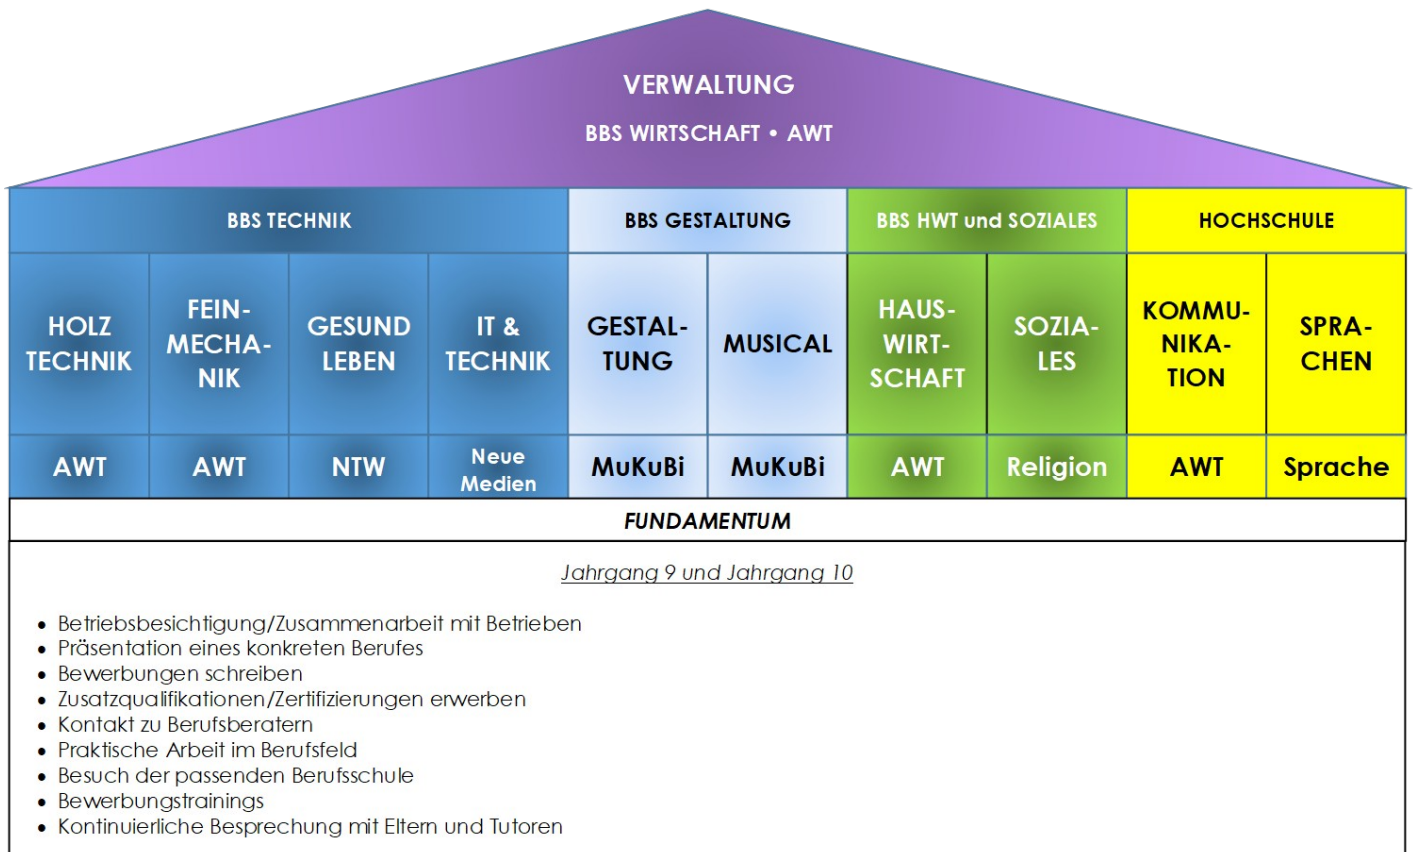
VERWALTUNG

BBS WIRTSCHAFT • AWT

| BBS TECHNIK | | | | BBS GESTALTUNG | | BBS HWT und SOZIALES | | HOCHSCHULE | |
|---|---|---|---|---|---|---|---|---|---|
| HOLZ TECHNIK | FEIN-MECHA-NIK | GESUND LEBEN | IT & TECHNIK | GESTAL-TUNG | MUSICAL | HAUS-WIRT-SCHAFT | SOZIA-LES | KOMMU-NIKA-TION | SPRA-CHEN |
| AWT | AWT | NTW | Neue Medien | MuKuBi | MuKuBi | AWT | Religion | AWT | Sprache |

FUNDAMENTUM

Jahrgang 9 und Jahrgang 10

• Betriebsbesichtigung/Zusammenarbeit mit Betrieben
• Präsentation eines konkreten Berufes
• Bewerbungen schreiben
• Zusatzqualifikationen/Zertifizierungen erwerben
• Kontakt zu Berufsberatern
• Praktische Arbeit im Berufsfeld
• Besuch der passenden Berufsschule
• Bewerbungstrainings
• Kontinuierliche Besprechung mit Eltern und Tutoren